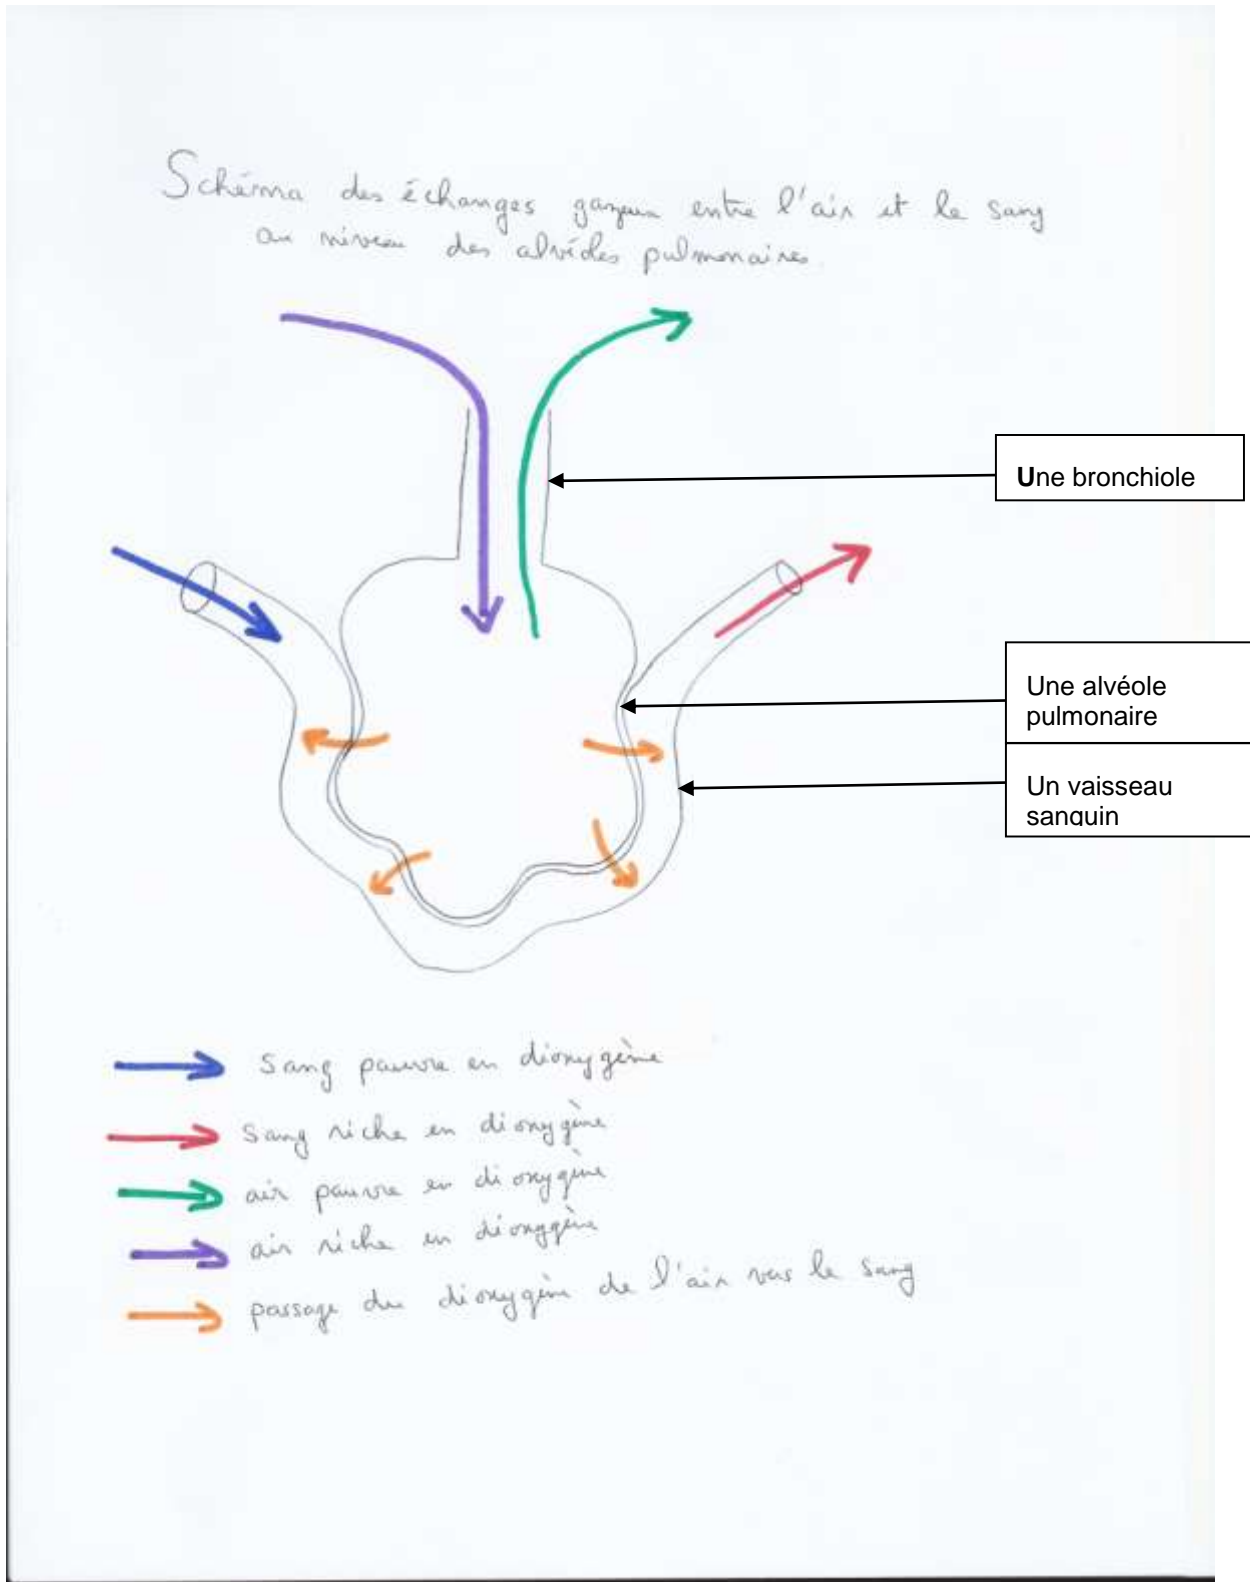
Schéma des échanges gazeux entre l'air et le sang au niveau des alvéoles pulmonaires

Une bronchiole

Une alvéole pulmonaire

Un vaisseau sanguin

Sang pauvre en dioxygène
Sang riche en dioxygène
air pauvre en dioxygène
air riche en dioxygène
passage du dioxygène de l'air vers le sang